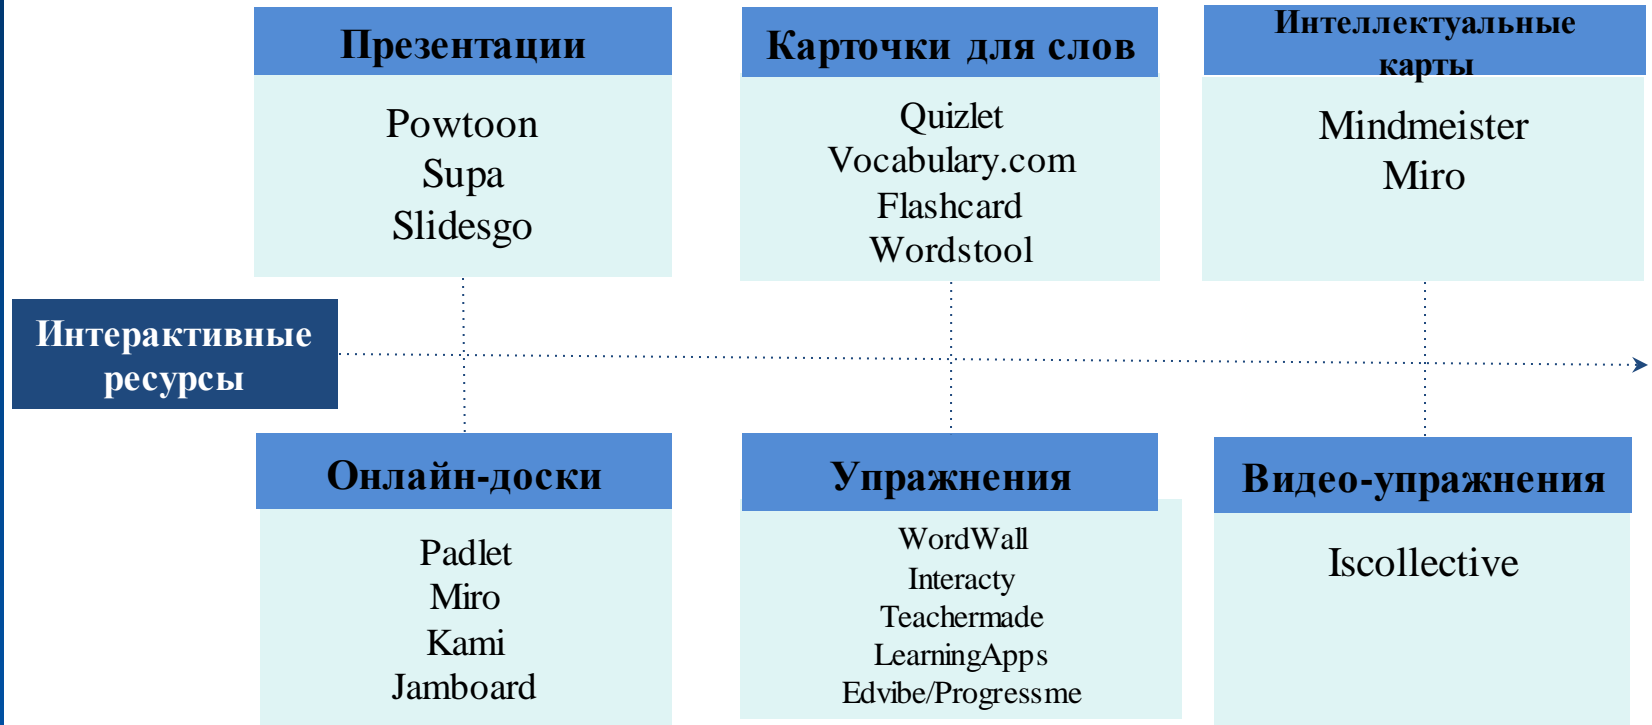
Презентации

Powtoon
Supa
Slidesgo

Карточки для слов

Quizlet
Vocabulary.com
Flashcard
Wordstool

Интеллектуальные карты

Mindmeister
Miro

Интерактивные ресурсы

Онлайн-доски

Padlet
Miro
Kami
Jamboard

Упражнения

WordWall
Interacty
Teachermade
LearningApps
Edvibe/Progressme

Видео-упражнения

Iscollective